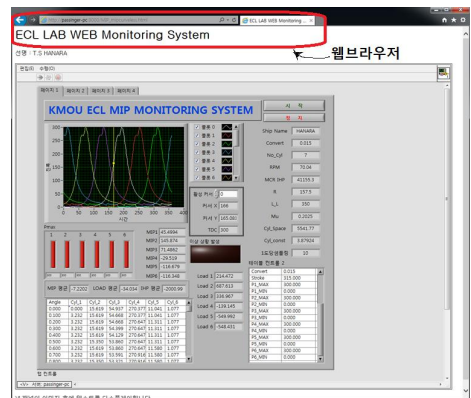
http://passinger-pc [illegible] | ECL LAB WEB Monitoring ...

ECL LAB WEB Monitoring System

선명 : T.S HANARA

웹브라우저

편집(E) 수정(O)

페이지 1 | 페이지 2 | 페이지 3 | 페이지 4

KMOU ECL MIP MONITORING SYSTEM

시 작

정 지

실린더 1
실린더 2
실린더 3
실린더 4
실린더 5
실린더 6

Ship Name | HANARA
Convert | 0.015
No_Cyl | 7
RPM | 70.04
MCR IHP | 41155.3
R | 157.5
L_L | 350
Mu | 0.2025
Cyl_Space | 5541.77
Cyl_const | 3.67624
1도당샘플링 | 10

Pmax
1 2 3 4 5 6 7

MIP1 45.4894
MIP2 145.874
MIP3 71.4862
MIP4 -29.519
MIP5 -118.679
MIP6 -116.348

MIP 평균 -7.2202 LOAD 평균 -34.034 IHP 평균 -2000.99

| Angle | Cyl_1 | Cyl_2 | Cyl_3 | Cyl_4 | Cyl_5 | Cyl_6 |
|---|---|---|---|---|---|---|
| 0.000 | 0.000 | 15.619 | 54.937 | 270.377 | 11.041 | 1.077 |
| 0.100 | 3.232 | 15.619 | 54.668 | 270.377 | 11.041 | 1.077 |
| 0.200 | 3.232 | 15.619 | 54.668 | 270.647 | 11.311 | 1.077 |
| 0.300 | 3.232 | 15.619 | 54.399 | 270.647 | 11.311 | 1.077 |
| 0.400 | 3.232 | 15.619 | 54.129 | 270.647 | 11.311 | 1.077 |
| 0.500 | 3.232 | 15.350 | 53.860 | 270.647 | 11.311 | 1.077 |
| 0.600 | 3.232 | 15.350 | 53.860 | 270.647 | 11.580 | 1.077 |
| 0.700 | 3.232 | 15.350 | 53.591 | 270.916 | 11.580 | 1.077 |

활성 커서 0
커서 X 169
커서 Y 165.00
TDC 300

이상 상황 발생

Load 1 234.472
Load 2 687.613
Load 3 338.867
Load 4 -128.145
Load 5 -549.993
Load 6 -548.401

테이블 컨트롤 2
Convert 0.015
Stroke 315.000
P1_MAX 300.000
P1_MIN 0.000
P2_MAX 300.000
P2_MIN 0.000
P3_MAX 300.000
P3_MIN 0.000
P4_MAX 300.000
P4_MIN 0.000
P5_MAX 300.000
P5_MIN 0.000
P6_MAX 300.000
P6_MIN 0.000

압력
A/D

탭 컨트롤

<VI> 서버: passinger-pc